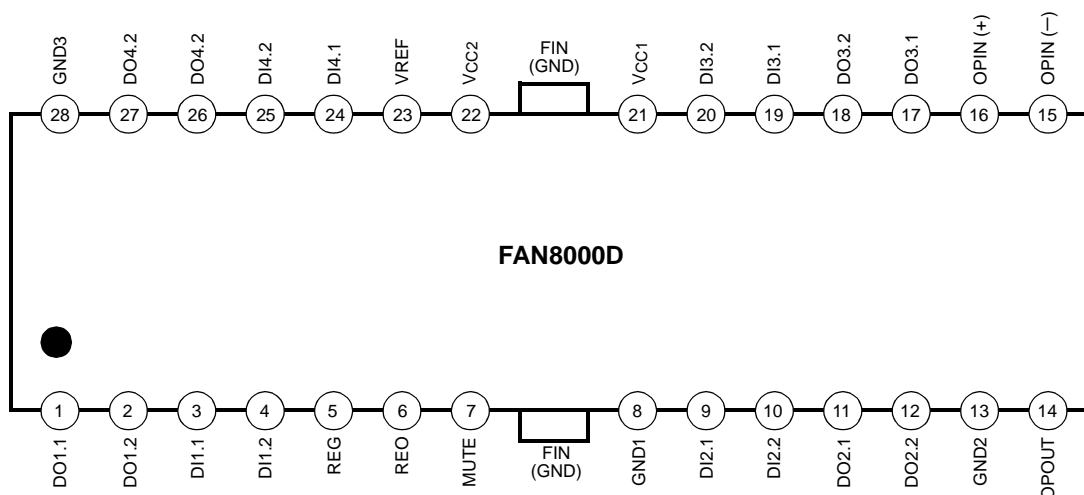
GND3 DO4.2 DO4.2 DI4.2 DI4.1 VREF VCC2 FIN (GND) VCC1 DI3.2 DI3.1 DO3.2 DO3.1 OPIN (+) OPIN (−)

28 27 26 25 24 23 22 21 20 19 18 17 16 15

FAN8000D

1 2 3 4 5 6 7 8 9 10 11 12 13 14

DO1.1 DO1.2 DI1.1 DI1.2 REG REO MUTE FIN (GND) GND1 DI2.1 DI2.2 DO2.1 DO2.2 GND2 OPOUT